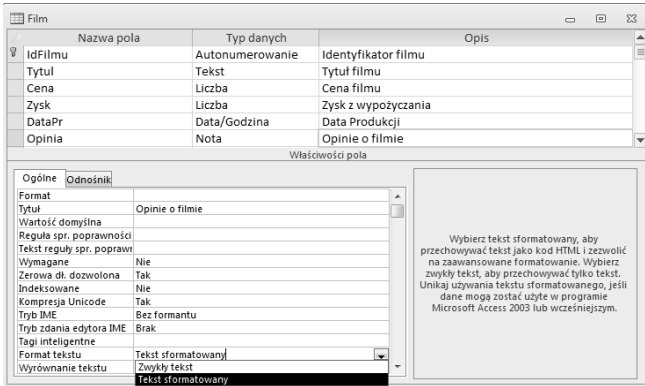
Film

| Nazwa pola | Typ danych | Opis |
|---|---|---|
| IdFilmu | Autonumerowanie | Identyfikator filmu |
| Tytul | Tekst | Tytuł filmu |
| Cena | Liczba | Cena filmu |
| Zysk | Liczba | Zysk z wypożyczania |
| DataPr | Data/Godzina | Data Produkcji |
| Opinia | Nota | Opinie o filmie |

Właściwości pola

Ogólne | Odnośnik

| | |
|---|---|
| Format | |
| Tytuł | Opinie o filmie |
| Wartość domyślna | |
| Reguła spr. poprawności | |
| Tekst reguły spr. poprawn | |
| Wymagane | Nie |
| Zerowa dł. dozwolona | Tak |
| Indeksowane | Nie |
| Kompresja Unicode | Tak |
| Tryb IME | Bez formantu |
| Tryb zdania edytora IME | Brak |
| Tagi inteligentne | |
| Format tekstu | Tekst sformatowany |
| Wyrównanie tekstu | Zwykły tekst |

Tekst sformatowany

Wybierz tekst sformatowany, aby przechowywać tekst jako kod HTML i zezwolić na zaawansowane formatowanie. Wybierz zwykły tekst, aby przechowywać tylko tekst. Unikaj używania tekstu sformatowanego, jeśli dane mogą zostać użyte w programie Microsoft Access 2003 lub wcześniejszym.